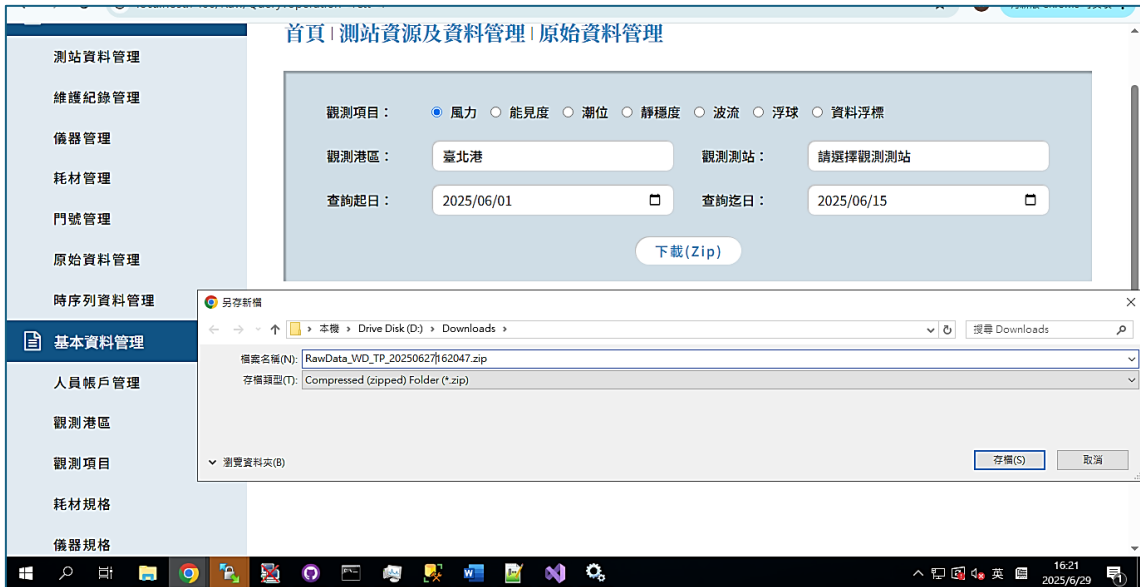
測站資料管理

維護紀錄管理

儀器管理

耗材管理

門號管理

原始資料管理

時序列資料管理

基本資料管理

人員帳戶管理

觀測港區

觀測項目

耗材規格

儀器規格

首頁 | 測站資源及資料管理 | 原始資料管理

觀測項目： 風力 能見度 潮位 靜穩度 波流 浮球 資料浮標

觀測港區： 臺北港

觀測測站： 請選擇觀測測站

查詢起日： 2025/06/01

查詢迄日： 2025/06/15

下載(Zip)

另存新檔

本機 › Drive Disk (D:) › Downloads ›

搜尋 Downloads

檔案名稱(N): RawData_WD_TP_20250627162047.zip

存檔類型(T): Compressed (zipped) Folder (*.zip)

瀏覽資料夾(B)

存檔(S)

取消

英

16:21
2025/6/29